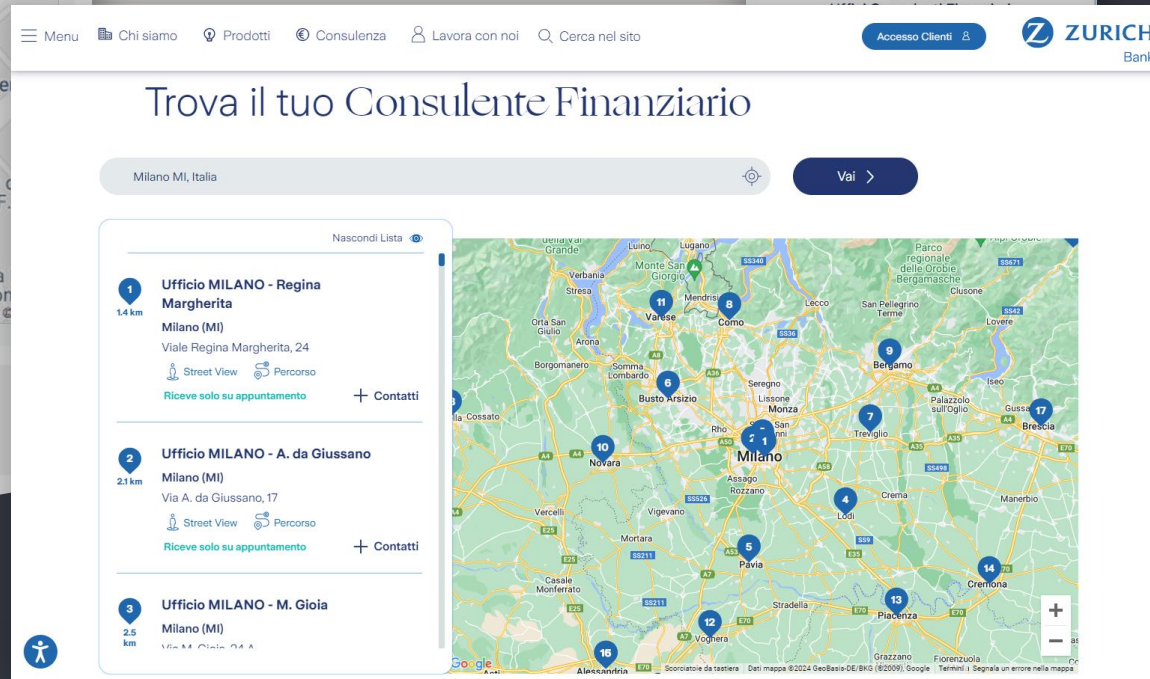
Menu Chi siamo Prodotti Consulenza Lavora con noi Cerca nel sito

Accesso Clienti

ZURICH Bank

Trova il tuo Consulente Finanziario

Milano MI, Italia

Vai

Nascondi Lista

1
1.4 km
Ufficio MILANO - Regina Margherita
Milano (MI)
Viale Regina Margherita, 24
Street View Percorso
Riceve solo su appuntamento
Contatti

2
2.1 km
Ufficio MILANO - A. da Giussano
Milano (MI)
Via A. da Giussano, 17
Street View Percorso
Riceve solo su appuntamento
Contatti

3
2.5 km
Ufficio MILANO - M. Gioia
Milano (MI)
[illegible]

Lugano Luino Verbania Stresa Monte San Giorgio Mendrisio Varese Como Lecco Orta San Giulio Arona Borgomanero Somma Lombardo Busto Arsizio Seregno Monza Rho Sesto San Giovanni Milano Assago Rozzano Novara Vercelli Vigevano Mortara Pavia Casale Monferrato Voghera Alessandria Stradella Piacenza Lodi Crema Cremona Treviglio Bergamo San Pellegrino Terme Parco regionale delle Orobie Bergamasche Clusone Lovere Iseo Palazzolo sull'Oglio Brescia Manerbio Gussago Fiorenzuola Cossato Gazzano

11 8 9 6 7 17 10 2 1 4 5 14 13 12 16

Google Scorciatoie da tastiera Dati mappa ©2024 GeoBasis-DE/BKG (©2009), Google Termini Segnala un errore nella mappa